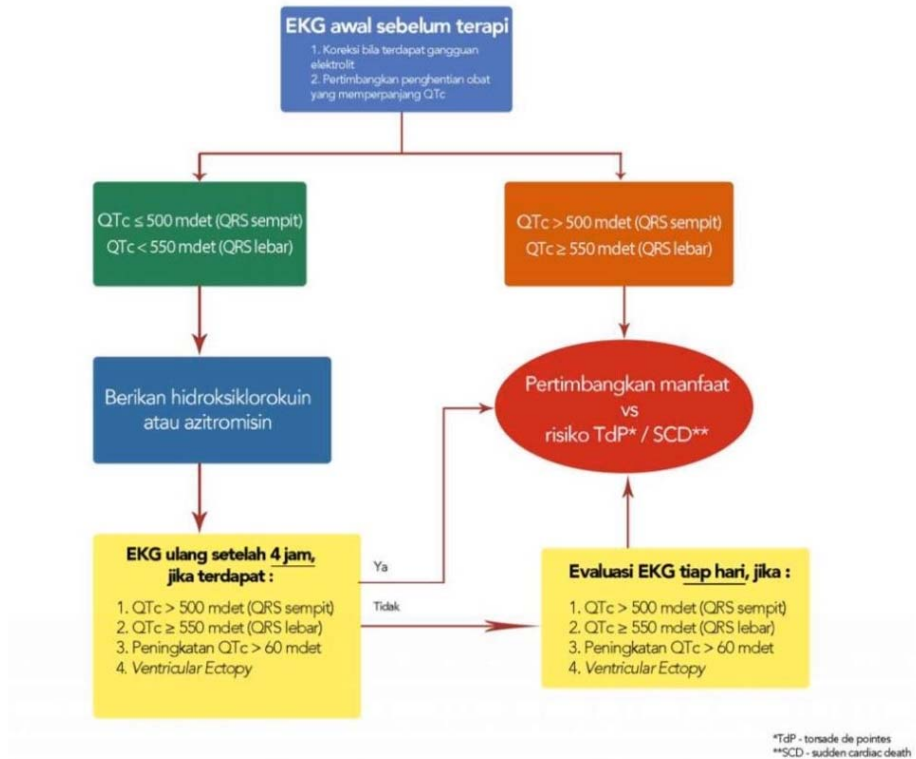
EKG awal sebelum terapi

1. Koreksi bila terdapat gangguan elektrolit
2. Pertimbangkan penghentian obat yang memperpanjang QTc

QTc ≤ 500 mdet (QRS sempit)
QTc < 550 mdet (QRS lebar)

QTc > 500 mdet (QRS sempit)
QTc ≥ 550 mdet (QRS lebar)

Berikan hidroksiklorokuin atau azitromisin

Pertimbangkan manfaat vs risiko TdP* / SCD**

EKG ulang setelah 4 jam, jika terdapat :

1. QTc > 500 mdet (QRS sempit)
2. QTc ≥ 550 mdet (QRS lebar)
3. Peningkatan QTc > 60 mdet
4. Ventricular Ectopy

Ya

Tidak

Evaluasi EKG tiap hari, jika :

1. QTc > 500 mdet (QRS sempit)
2. QTc ≥ 550 mdet (QRS lebar)
3. Peningkatan QTc > 60 mdet
4. Ventricular Ectopy

*TdP - torsade de pointes
**SCD - sudden cardiac death